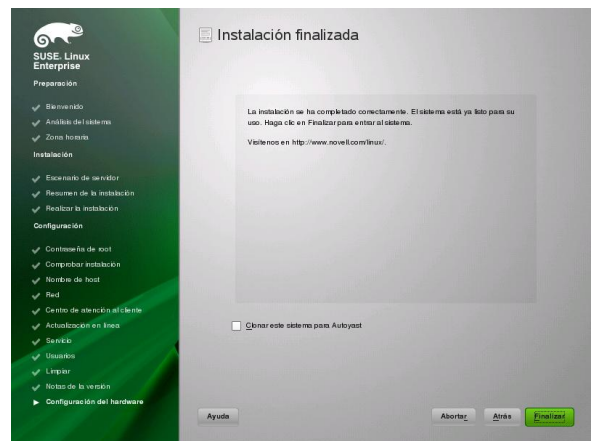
SUSE. Linux Enterprise

Preparación

Bienvenido

Análisis del sistema

Zona horaria

Instalación

Escenario de servidor

Resumen de la instalación

Realizar la instalación

Configuración

Contraseña de root

Comprobar instalación

Nombre de host

Red

Centro de atención al cliente

Actualización en línea

Servicio

Usuarios

Limpiar

Notas de la versión

Configuración del hardware

Instalación finalizada

La instalación se ha completado correctamente. El sistema está ya listo para su uso. Haga clic en Finalizar para entrar al sistema.

Visítenos en http://www.novell.com/linux/.

Clonar este sistema para Autoyast

Ayuda

Abortar

Atrás

Finalizar